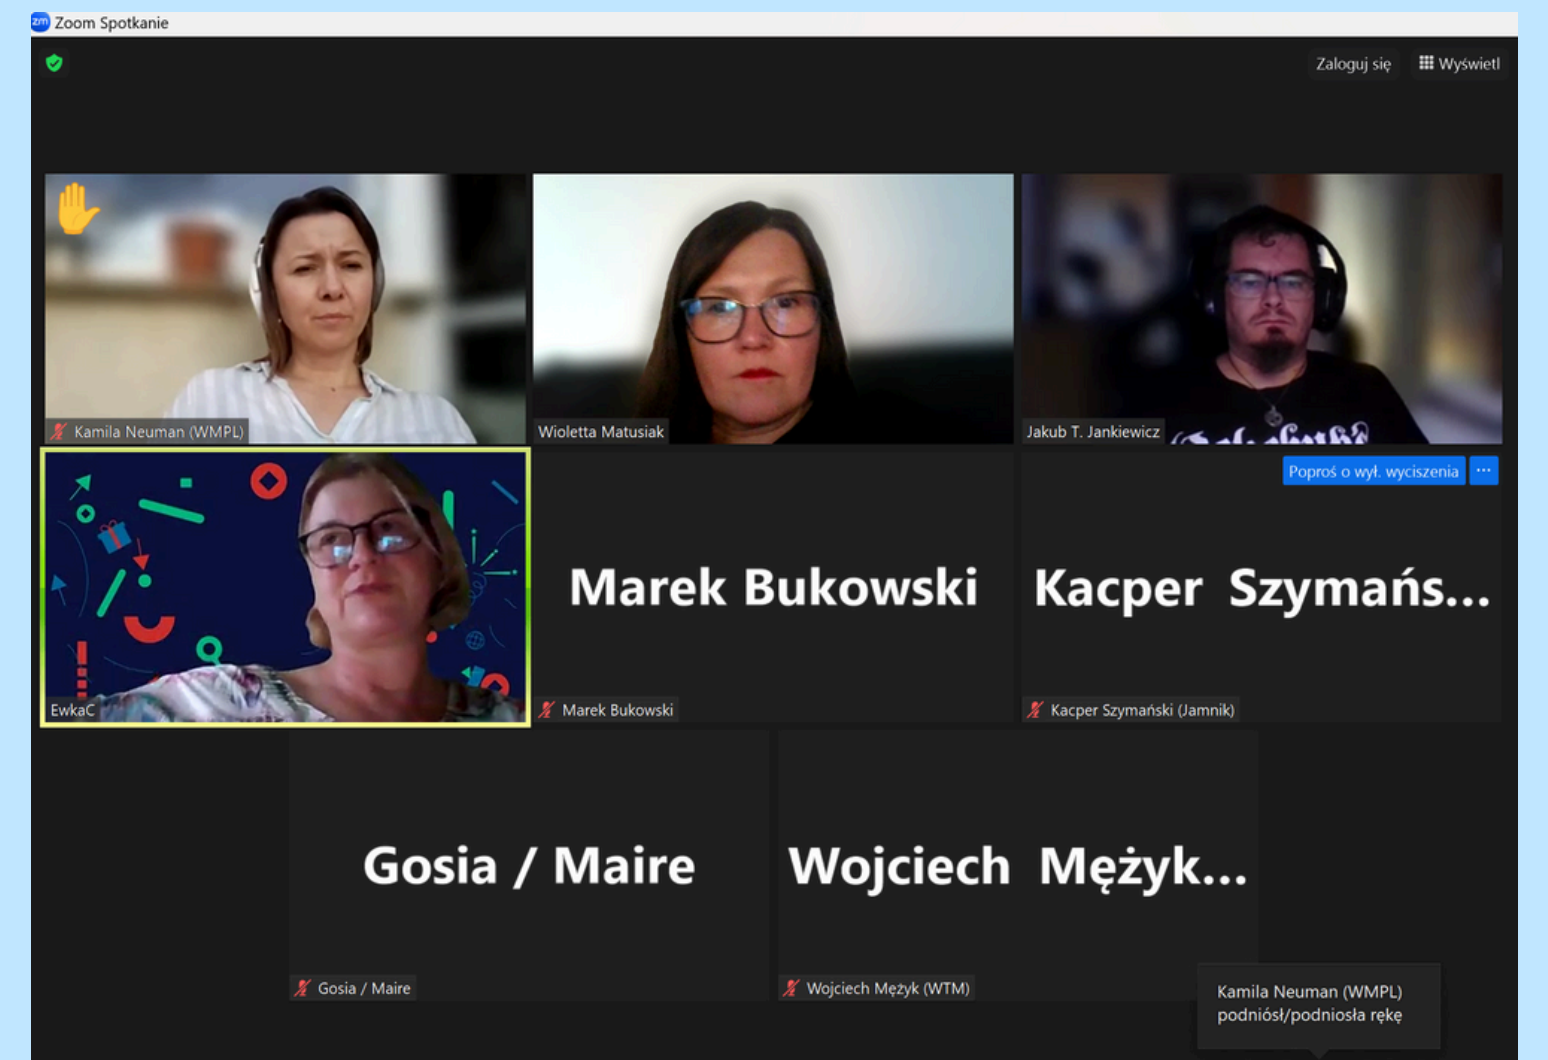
Zoom Spotkanie

Zaloguj się

Wyświetl

Kamila Neuman (WMPL)

Wioletta Matusiak

Jakub T. Jankiewicz

Poproś o wył. wyciszenia

...

EwkaC

Marek Bukowski

Marek Bukowski

Kacper Szymańs...

Kacper Szymański (Jamnik)

Gosia / Maire

Gosia / Maire

Wojciech Mężyk...

Wojciech Mężyk (WTM)

Kamila Neuman (WMPL) podniósł/podniosła rękę